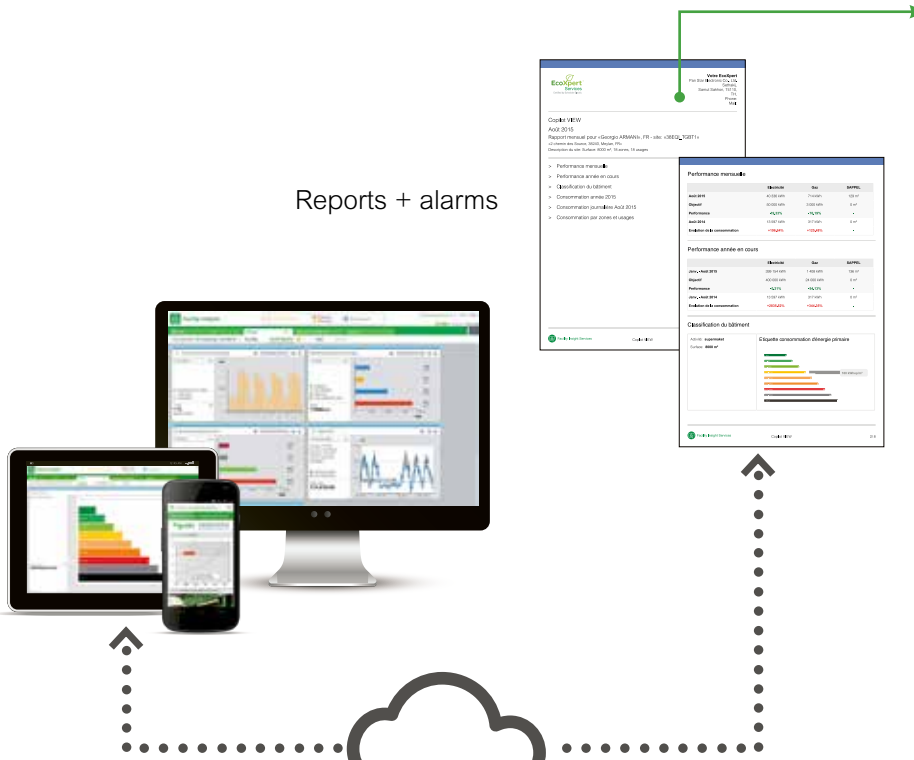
Reports + alarms

EcoXpert Services

Votre EcoXpert

Copilot VIEW
Août 2015
Rapport mensuel pour «Georgio ARMANI», FR - site: «36EQ_TGBT1»

> Performance mensuelle
> Performance année en cours
> Classification du bâtiment
> Consommation année 2015
> Consommation journalière Août 2015
> Consommation par zones et usages

Performance mensuelle

| | Électricité | Gaz | RAPPEL |
|---|---|---|---|
| Août 2015 | | | |
| Objectif | | | |
| Performance | | | |
| Août 2014 | | | |
| Évolution de la consommation | | | |

Performance année en cours

| | Électricité | Gaz | RAPPEL |
|---|---|---|---|
| Janv. - Août 2015 | | | |
| Objectif | | | |
| Performance | | | |
| Janv. - Août 2014 | | | |
| Évolution de la consommation | | | |

Classification du bâtiment

Activité : supermarché
Surface : 8000 m²

Etiquette consommation d'énergie primaire

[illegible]